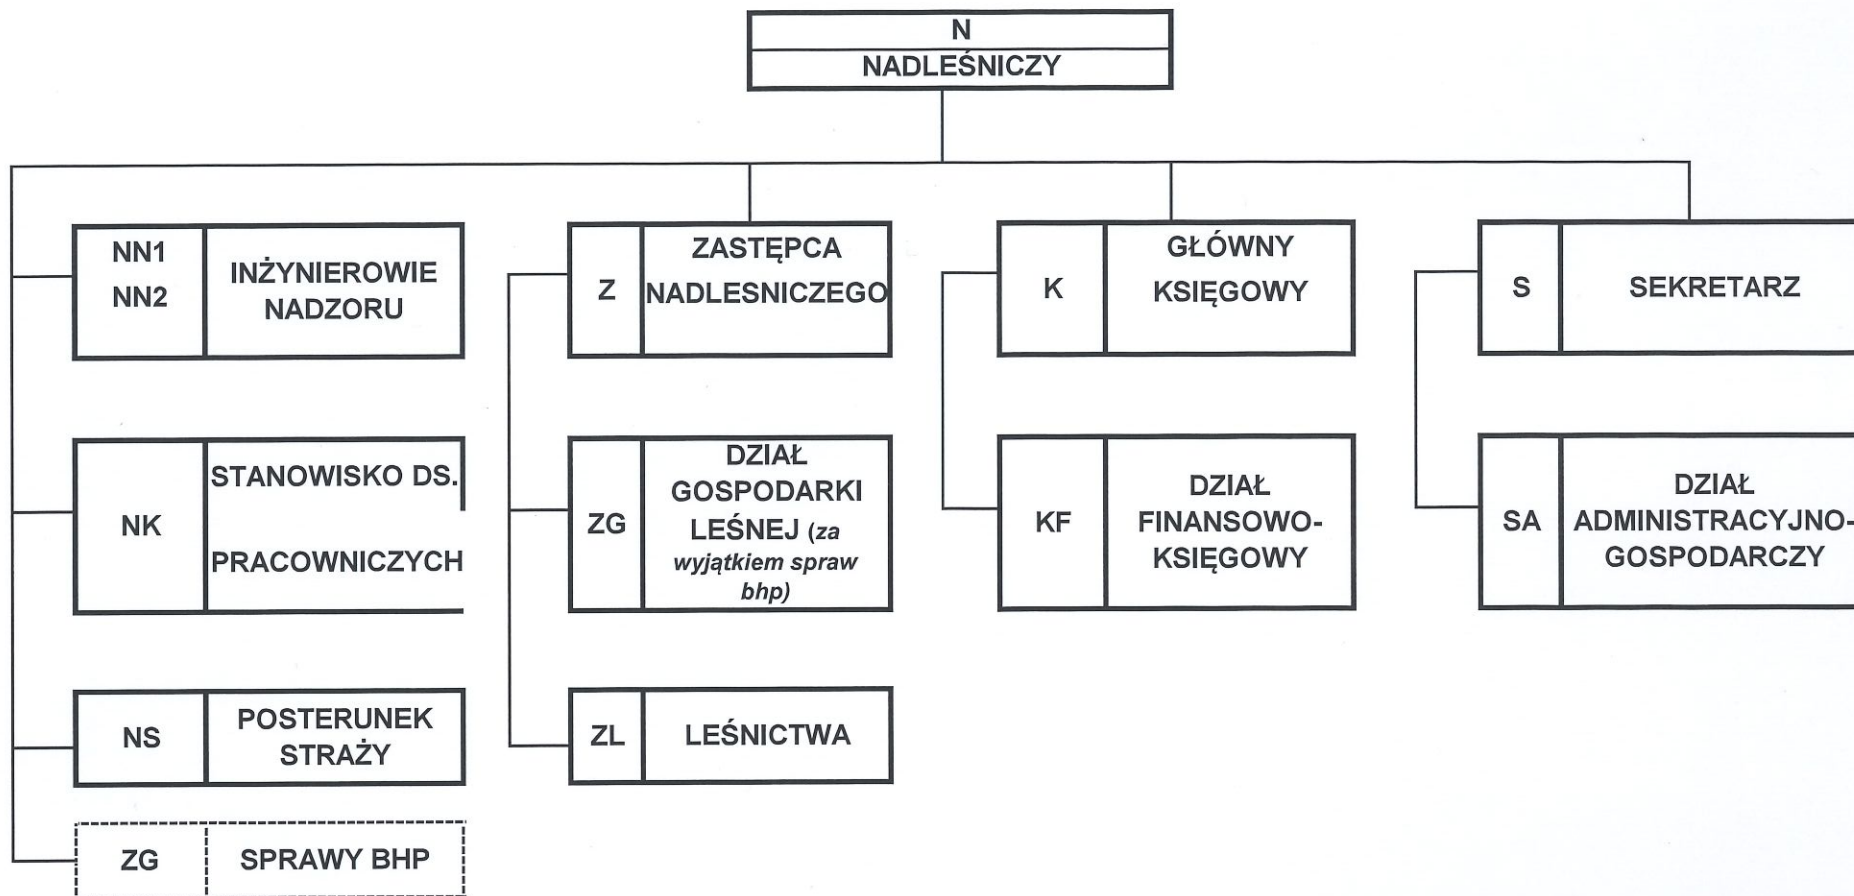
N
NADLEŚNICZY

NN1
NN2
INŻYNIEROWIE NADZORU

NK
STANOWISKO DS. PRACOWNICZYCH

NS
POSTERUNEK STRAŻY

ZG
SPRAWY BHP

Z
ZASTĘPCA NADLESNICZEGO

ZG
DZIAŁ GOSPODARKI LEŚNEJ (za wyjątkiem spraw bhp)

ZL
LEŚNICTWA

K
GŁÓWNY KSIĘGOWY

KF
DZIAŁ FINANSOWO-KSIĘGOWY

S
SEKRETARZ

SA
DZIAŁ ADMINISTRACYJNO-GOSPODARCZY